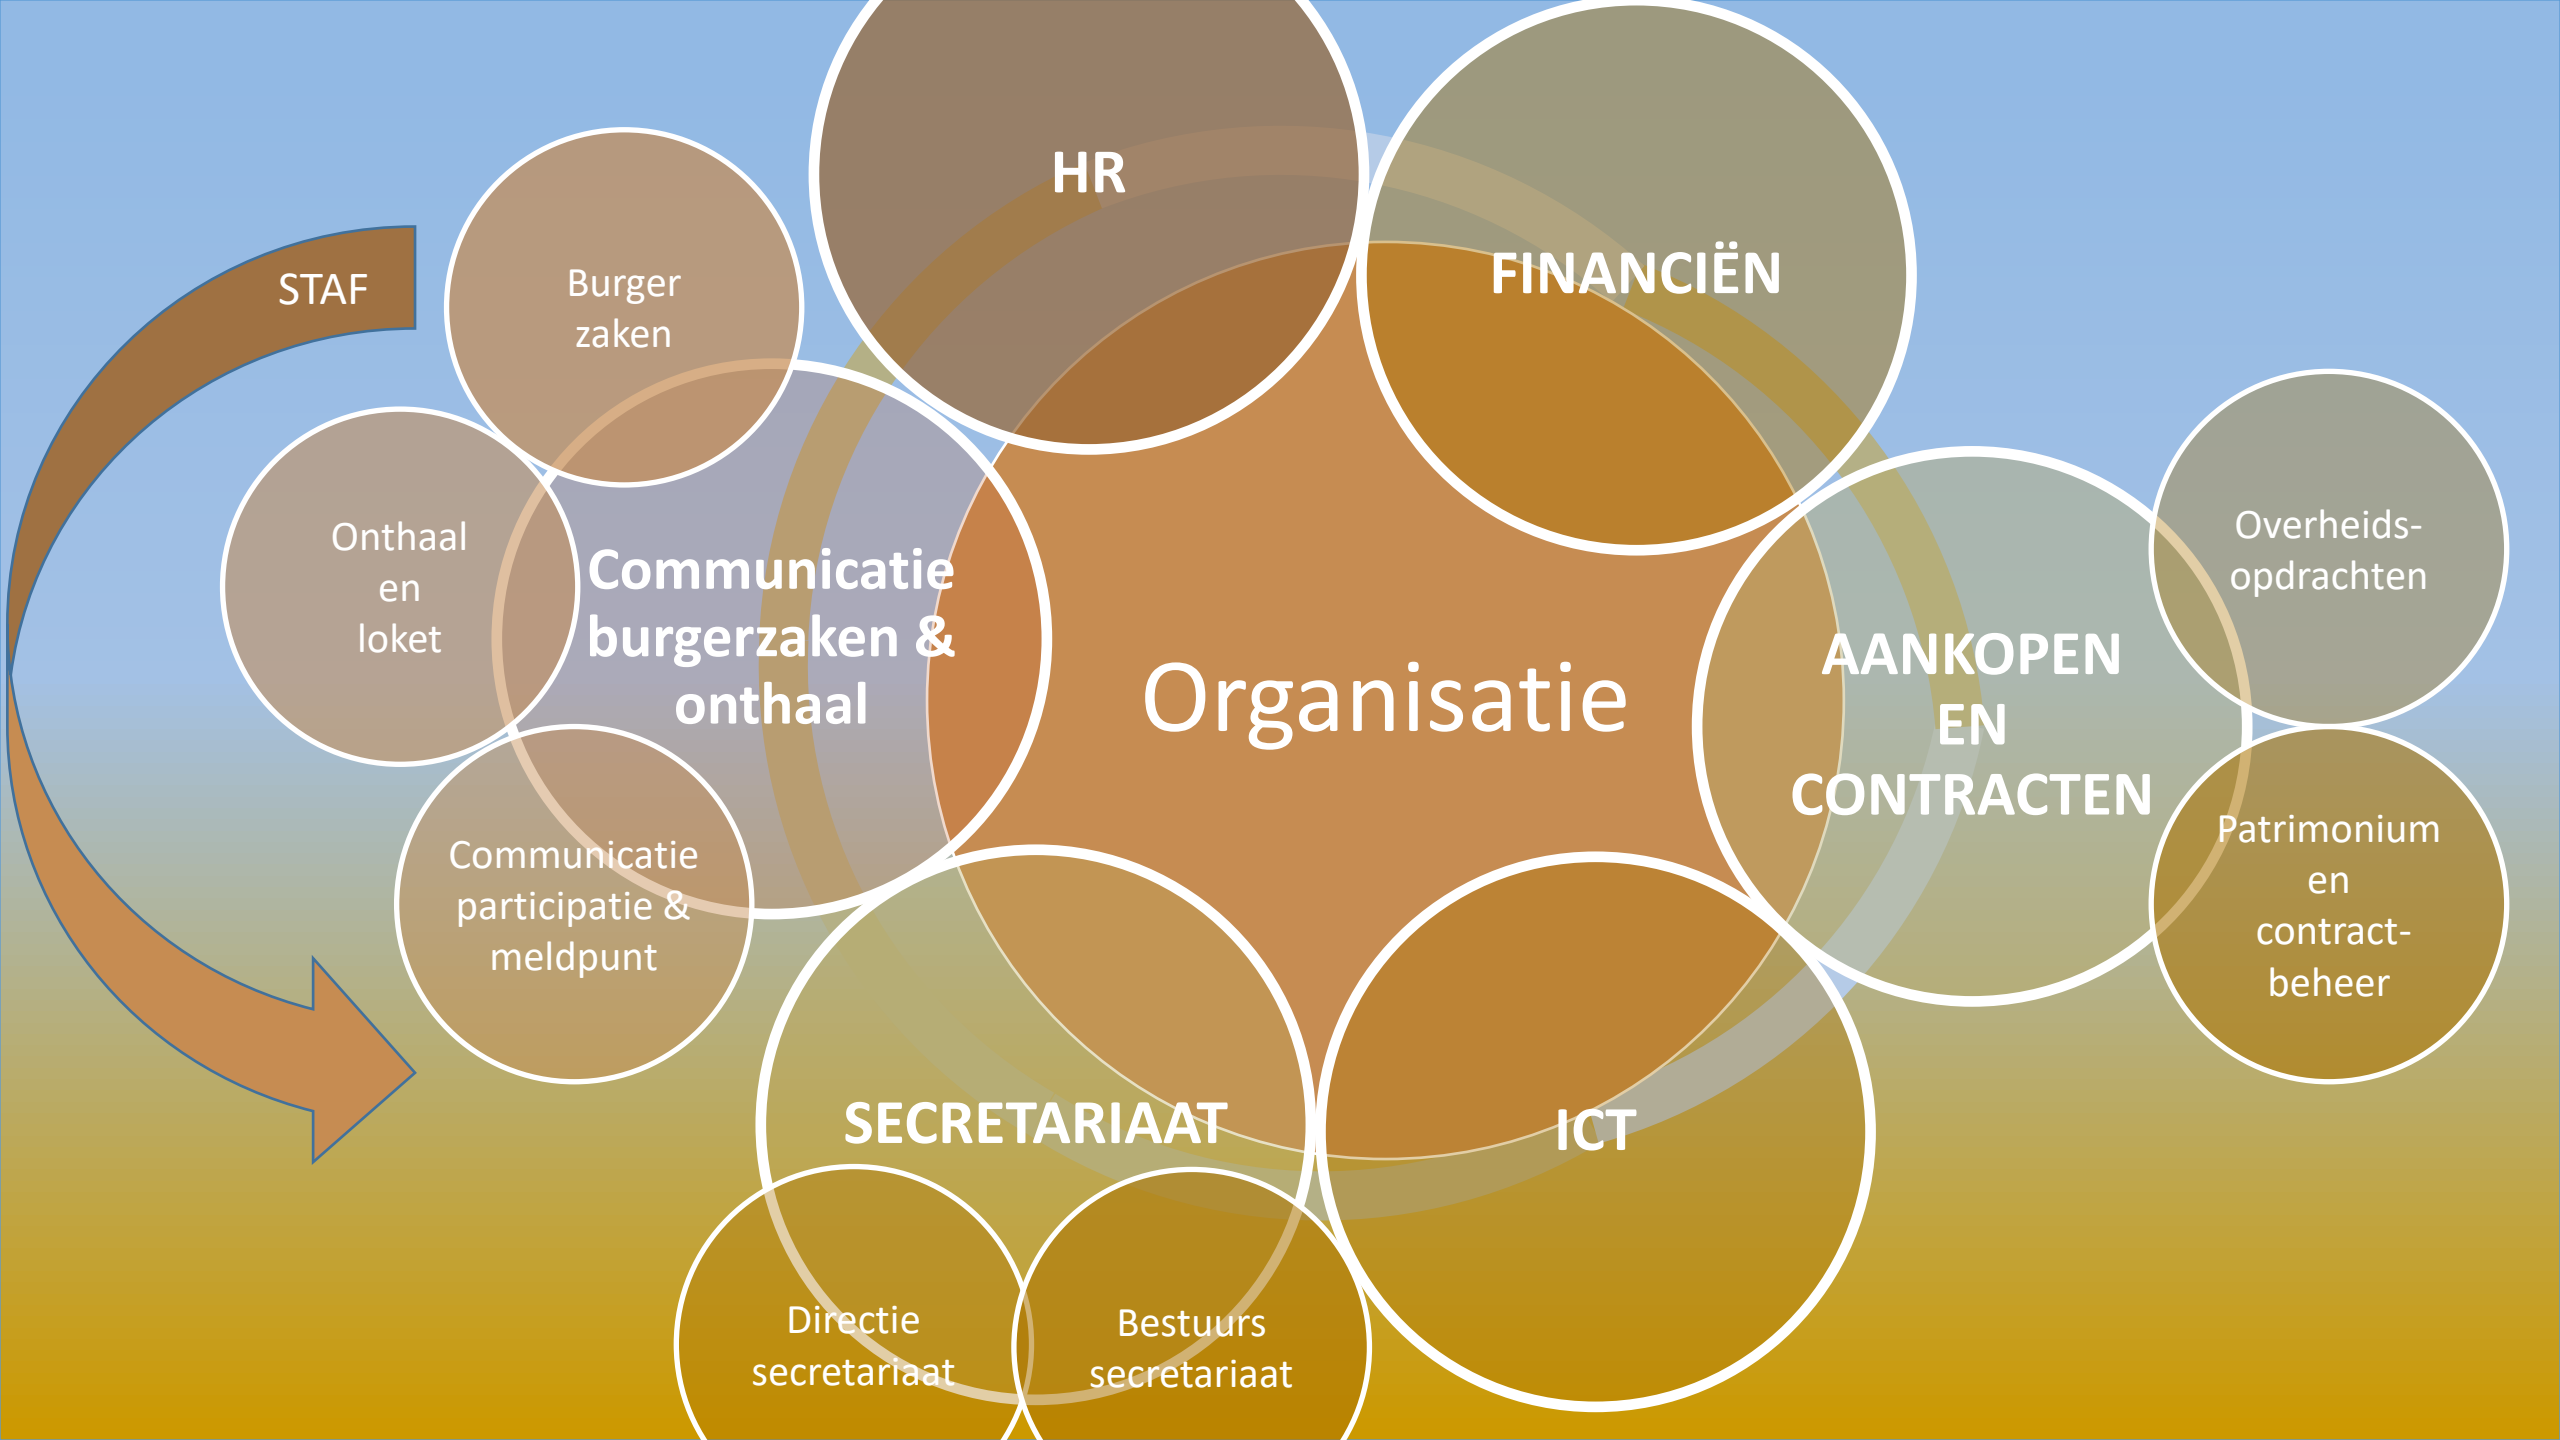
HR

FINANCIËN

STAF

Burger zaken

Onthaal en loket

Communicatie burgerzaken & onthaal

Organisatie

AANKOPEN EN CONTRACTEN

Overheids-opdrachten

Patrimonium en contract-beheer

Communicatie participatie & meldpunt

SECRETARIAAT

ICT

Directie secretariaat

Bestuurs secretariaat